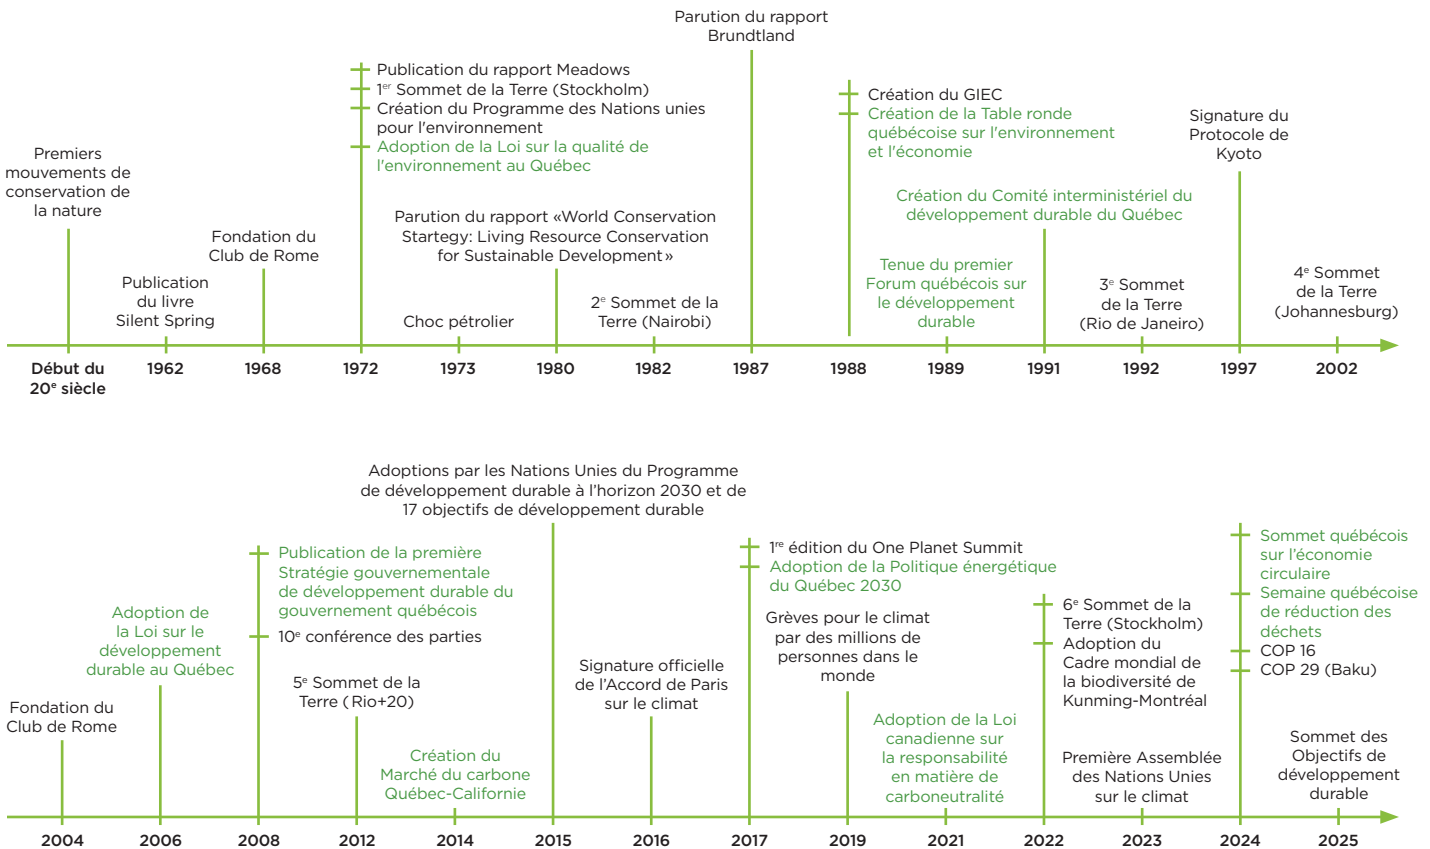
Premiers mouvements de conservation de la nature

Publication du livre Silent Spring

Fondation du Club de Rome

Publication du rapport Meadows
1$^{er}$ Sommet de la Terre (Stockholm)
Création du Programme des Nations unies pour l'environnement
Adoption de la Loi sur la qualité de l'environnement au Québec

Choc pétrolier

Parution du rapport «World Conservation Startegy: Living Resource Conservation for Sustainable Development»

2$^{e}$ Sommet de la Terre (Nairobi)

Parution du rapport Brundtland

Création du GIEC
Création de la Table ronde québécoise sur l'environnement et l'économie

Tenue du premier Forum québécois sur le développement durable

Création du Comité interministériel du développement durable du Québec

3$^{e}$ Sommet de la Terre (Rio de Janeiro)

Signature du Protocole de Kyoto

4$^{e}$ Sommet de la Terre (Johannesburg)

Début du 20$^{e}$ siècle | 1962 | 1968 | 1972 | 1973 | 1980 | 1982 | 1987 | 1988 | 1989 | 1991 | 1992 | 1997 | 2002

Fondation du Club de Rome

Adoption de la Loi sur le développement durable au Québec

Publication de la première Stratégie gouvernementale de développement durable du gouvernement québécois
10$^{e}$ conférence des parties

5$^{e}$ Sommet de la Terre (Rio+20)

Création du Marché du carbone Québec-Californie

Adoptions par les Nations Unies du Programme de développement durable à l'horizon 2030 et de 17 objectifs de développement durable

Signature officielle de l'Accord de Paris sur le climat

1$^{re}$ édition du One Planet Summit
Adoption de la Politique énergétique du Québec 2030

Grèves pour le climat par des millions de personnes dans le monde

Adoption de la Loi canadienne sur la responsabilité en matière de carboneutralité

6$^{e}$ Sommet de la Terre (Stockholm)
Adoption du Cadre mondial de la biodiversité de Kunming-Montréal

Première Assemblée des Nations Unies sur le climat

Sommet québécois sur l'économie circulaire
Semaine québécoise de réduction des déchets
COP 16
COP 29 (Baku)

Sommet des Objectifs de développement durable

2004 | 2006 | 2008 | 2012 | 2014 | 2015 | 2016 | 2017 | 2019 | 2021 | 2022 | 2023 | 2024 | 2025